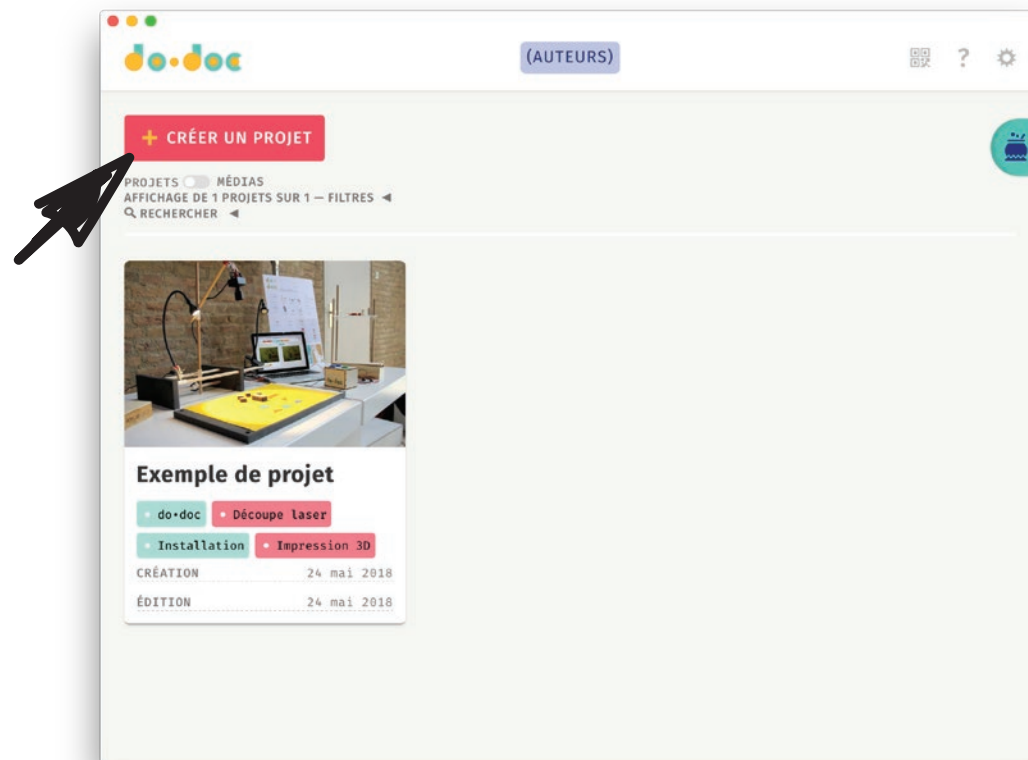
do•doc

(AUTEURS)

?

+ CRÉER UN PROJET

PROJETS MÉDIAS
AFFICHAGE DE 1 PROJETS SUR 1 — FILTRES ◄
RECHERCHER ◄

Exemple de projet

do•doc
Découpe laser
Installation
Impression 3D

| CRÉATION | 24 mai 2018 |
|---|---|
| ÉDITION | 24 mai 2018 |